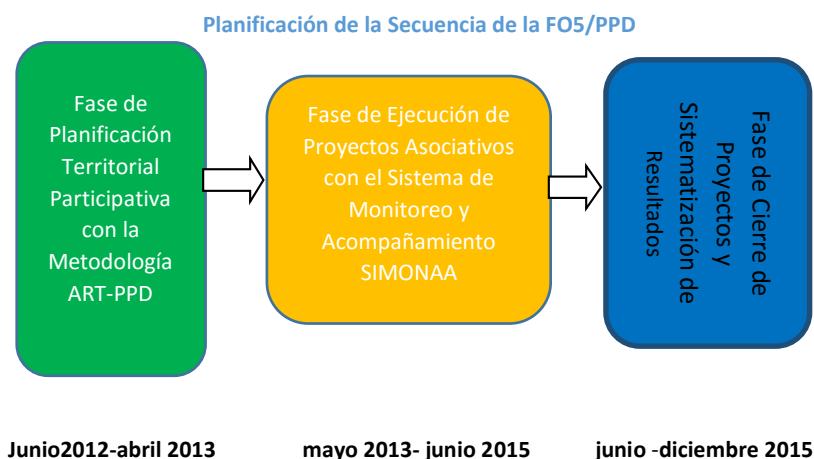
Planificación de la Secuencia de la FO5/PPD

Fase de Planificación Territorial Participativa con la Metodología ART-PPD

Fase de Ejecución de Proyectos Asociativos con el Sistema de Monitoreo y Acompañamiento SIMONAA

Fase de Cierre de Proyectos y Sistematización de Resultados

Junio2012-abril 2013

mayo 2013- junio 2015

junio -diciembre 2015